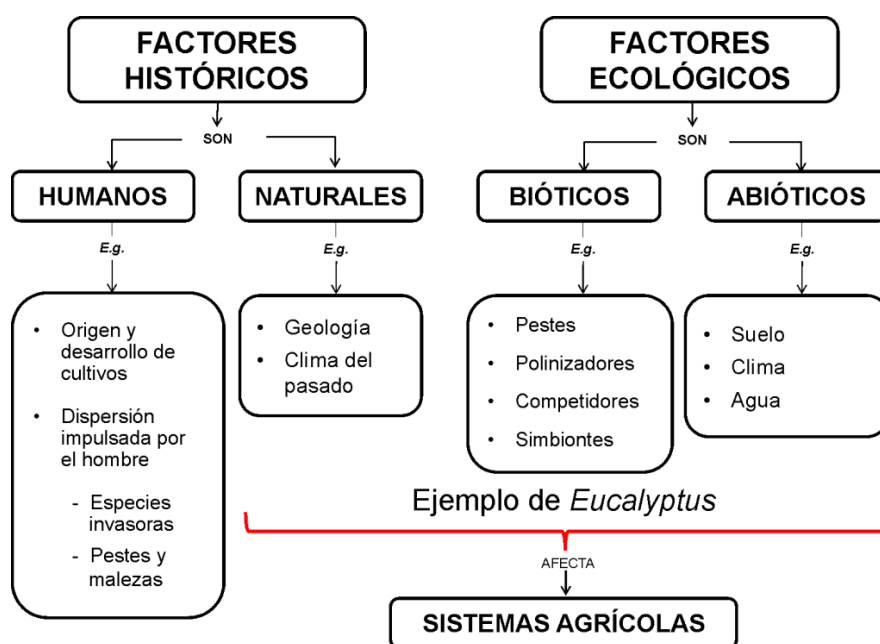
FACTORES HISTÓRICOS

SON

HUMANOS

NATURALES

E.g.

E.g.

- Origen y desarrollo de cultivos
- Dispersión impulsada por el hombre
  - Especies invasoras
  - Pestes y malezas

- Geología
- Clima del pasado

FACTORES ECOLÓGICOS

SON

BIÓTICOS

ABIÓTICOS

E.g.

E.g.

- Pestes
- Polinizadores
- Competidores
- Simbiontes

- Suelo
- Clima
- Agua

Ejemplo de *Eucalyptus*

AFECTA

SISTEMAS AGRÍCOLAS